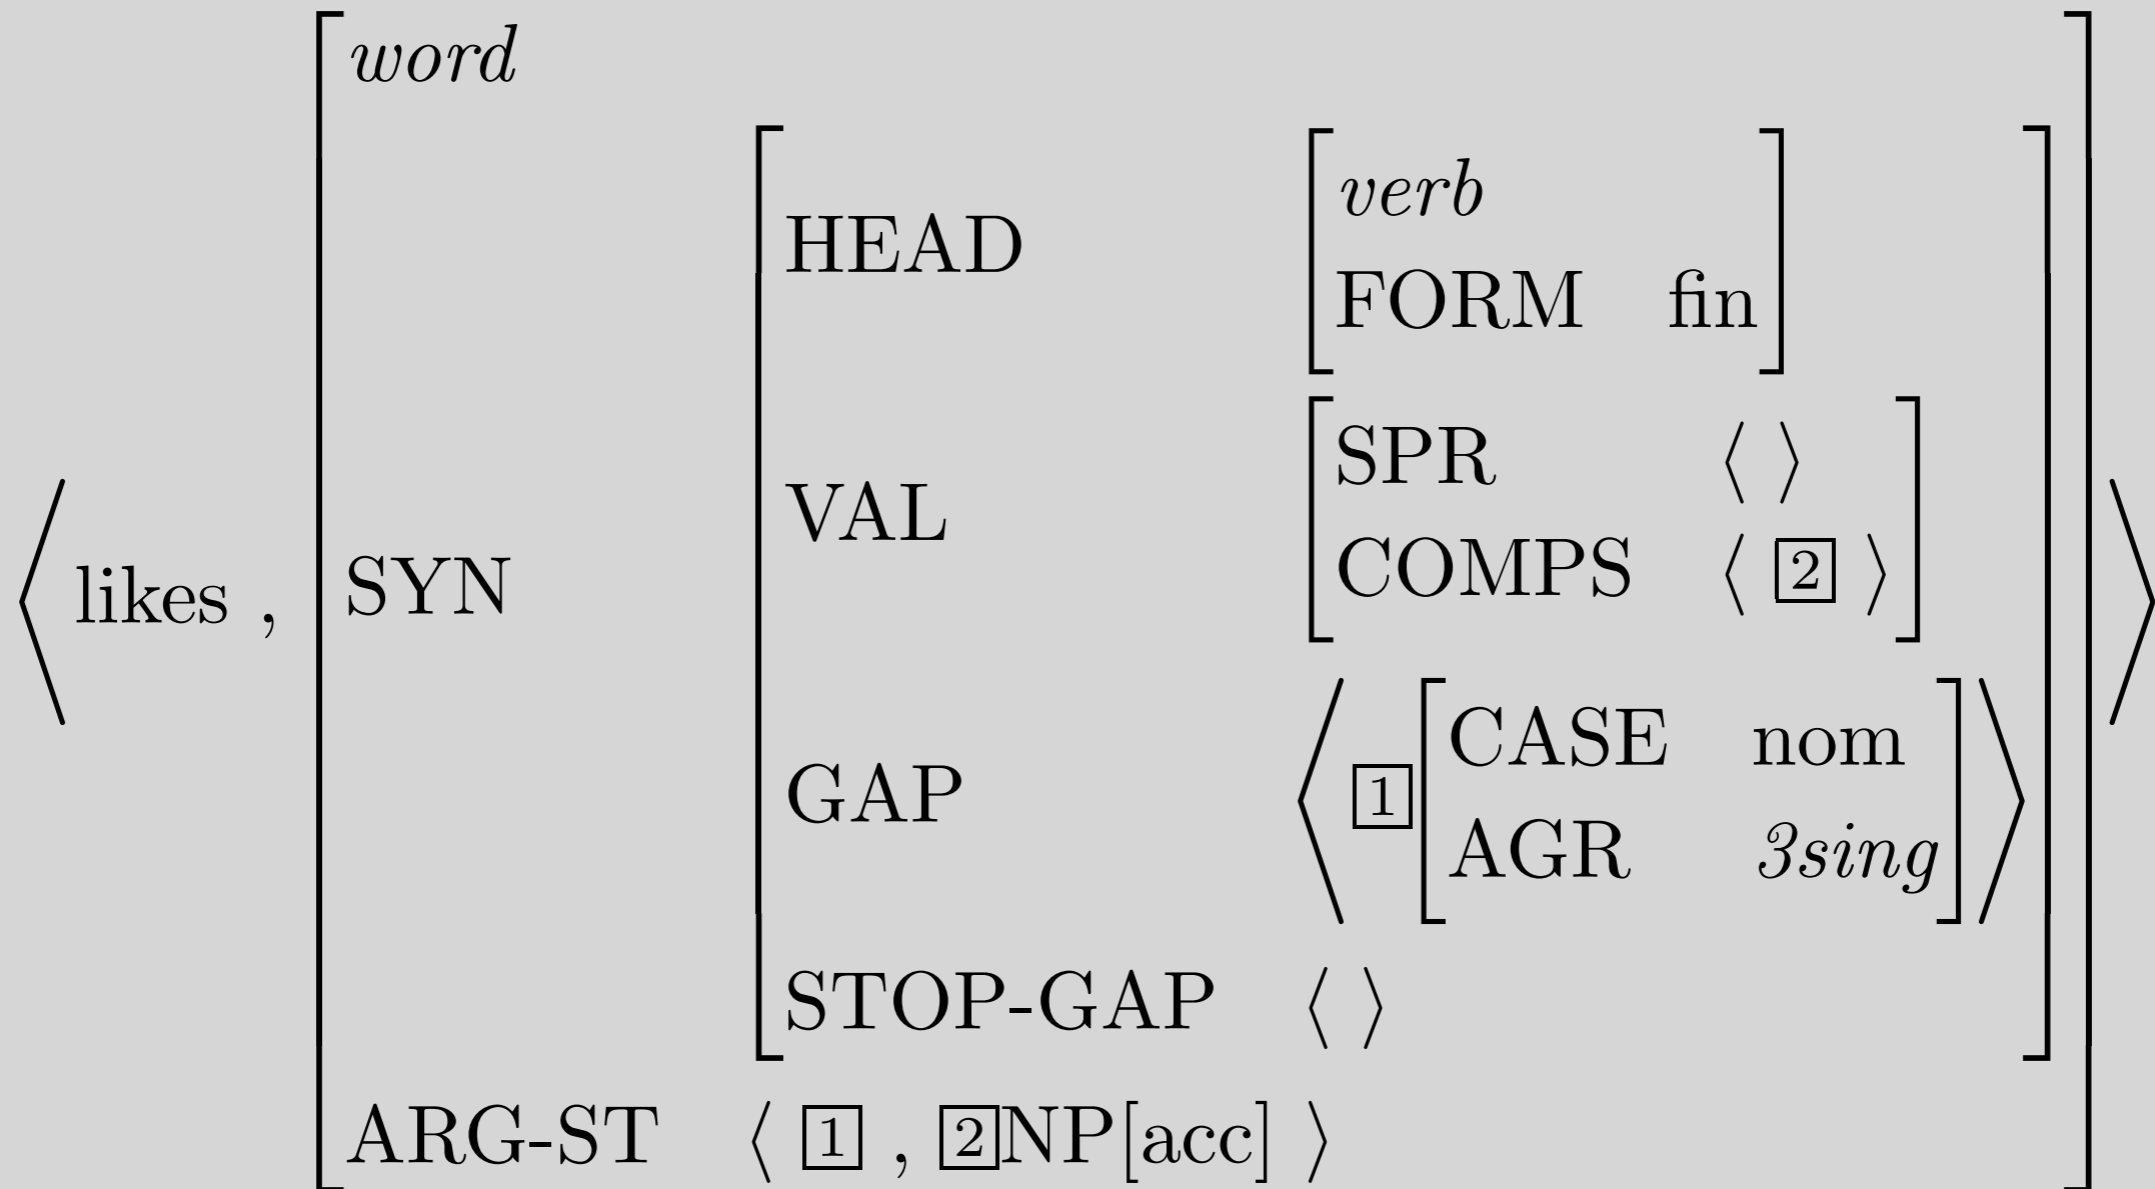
$\left\langle \text{likes}, \begin{bmatrix} \textit{word} & \\ \text{SYN} & \begin{bmatrix} \text{HEAD} & \begin{bmatrix} \textit{verb} \\ \text{FORM} & \text{fin} \end{bmatrix} \\ \text{VAL} & \begin{bmatrix} \text{SPR} & \langle\ \rangle \\ \text{COMPS} & \langle \boxed{2} \rangle \end{bmatrix} \\ \text{GAP} & \left\langle \boxed{1} \begin{bmatrix} \text{CASE} & \text{nom} \\ \text{AGR} & \textit{3sing} \end{bmatrix} \right\rangle \\ \text{STOP-GAP} & \langle\ \rangle \end{bmatrix} \\ \text{ARG-ST} & \langle \boxed{1}, \boxed{2}\text{NP[acc]} \rangle \end{bmatrix} \right\rangle$